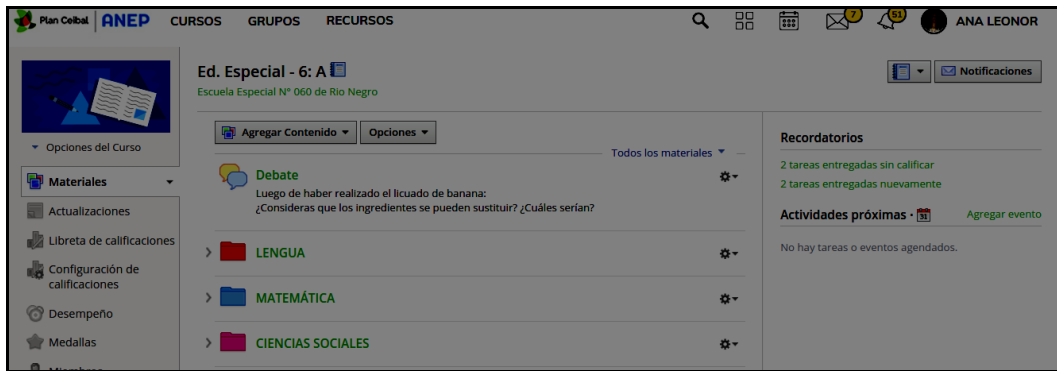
Plan Ceibal | ANEP CURSOS GRUPOS RECURSOS

7 51 ANA LEONOR

Opciones del Curso

Materiales
Actualizaciones
Libreta de calificaciones
Configuración de calificaciones
Desempeño
Medallas

Ed. Especial - 6: A
Escuela Especial N° 060 de Rio Negro

Notificaciones

Agregar Contenido ▾ Opciones ▾

Todos los materiales ▾

Debate
Luego de haber realizado el licuado de banana:
¿Consideras que los ingredientes se pueden sustituir? ¿Cuáles serían?

LENGUA

MATEMÁTICA

CIENCIAS SOCIALES

Recordatorios
2 tareas entregadas sin calificar
2 tareas entregadas nuevamente

Actividades próximas · 31 Agregar evento

No hay tareas o eventos agendados.